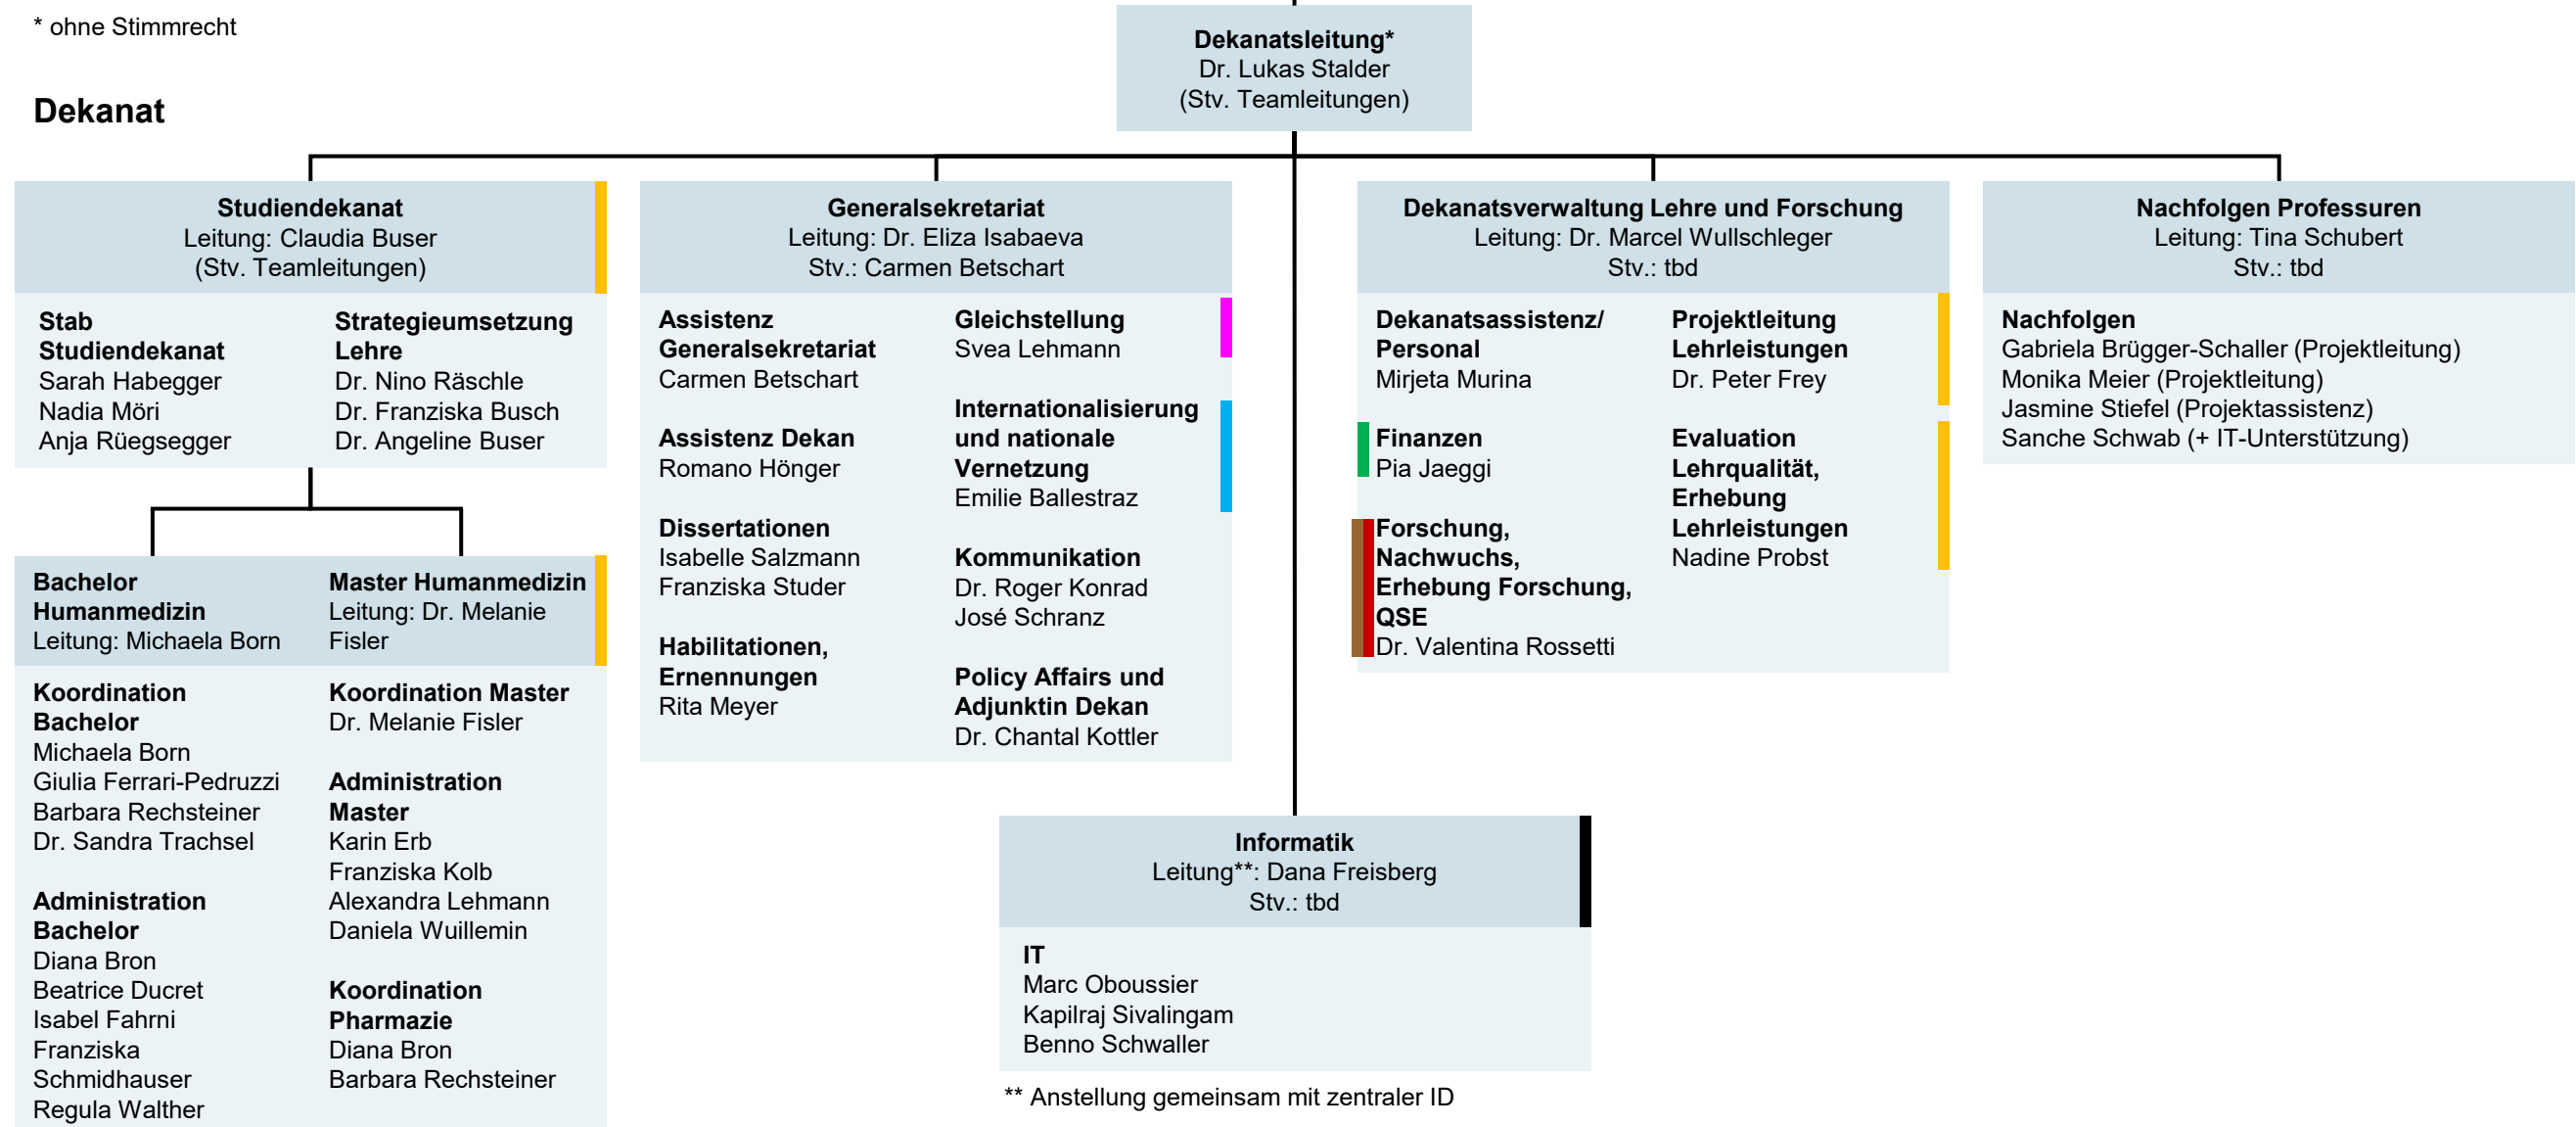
* ohne Stimmrecht

Dekanat

Dekanatsleitung*
Dr. Lukas Stalder
(Stv. Teamleitungen)

Studiendekanat
Leitung: Claudia Buser
(Stv. Teamleitungen)

Stab Studiendekanat
Sarah Habegger
Nadia Möri
Anja Rüegsegger

Strategieumsetzung Lehre
Dr. Nino Räschle
Dr. Franziska Busch
Dr. Angeline Buser

Bachelor Humanmedizin
Leitung: Michaela Born

Master Humanmedizin
Leitung: Dr. Melanie Fisler

Koordination Bachelor
Michaela Born
Giulia Ferrari-Pedruzzi
Barbara Rechsteiner
Dr. Sandra Trachsel

Administration Bachelor
Diana Bron
Beatrice Ducret
Isabel Fahrni
Franziska Schmidhauser
Regula Walther

Koordination Master
Dr. Melanie Fisler

Administration Master
Karin Erb
Franziska Kolb
Alexandra Lehmann
Daniela Wuillemin

Koordination Pharmazie
Diana Bron
Barbara Rechsteiner

Generalsekretariat
Leitung: Dr. Eliza Isabaeva
Stv.: Carmen Betschart

Assistenz Generalsekretariat
Carmen Betschart

Assistenz Dekan
Romano Hönger

Dissertationen
Isabelle Salzmann
Franziska Studer

Habilitationen, Ernennungen
Rita Meyer

Gleichstellung
Svea Lehmann

Internationalisierung und nationale Vernetzung
Emilie Ballestraz

Kommunikation
Dr. Roger Konrad
José Schranz

Policy Affairs und Adjunktin Dekan
Dr. Chantal Kottler

Dekanatsverwaltung Lehre und Forschung
Leitung: Dr. Marcel Wullschleger
Stv.: tbd

Dekanatsassistenz/ Personal
Mirjeta Murina

Finanzen
Pia Jaeggi

Forschung, Nachwuchs, Erhebung Forschung, QSE
Dr. Valentina Rossetti

Projektleitung Lehrleistungen
Dr. Peter Frey

Evaluation Lehrqualität, Erhebung Lehrleistungen
Nadine Probst

Nachfolgen Professuren
Leitung: Tina Schubert
Stv.: tbd

Nachfolgen
Gabriela Brügger-Schaller (Projektleitung)
Monika Meier (Projektleitung)
Jasmine Stiefel (Projektassistenz)
Sanche Schwab (+ IT-Unterstützung)

Informatik
Leitung**: Dana Freisberg
Stv.: tbd

IT
Marc Oboussier
Kapilraj Sivalingam
Benno Schwaller

** Anstellung gemeinsam mit zentraler ID